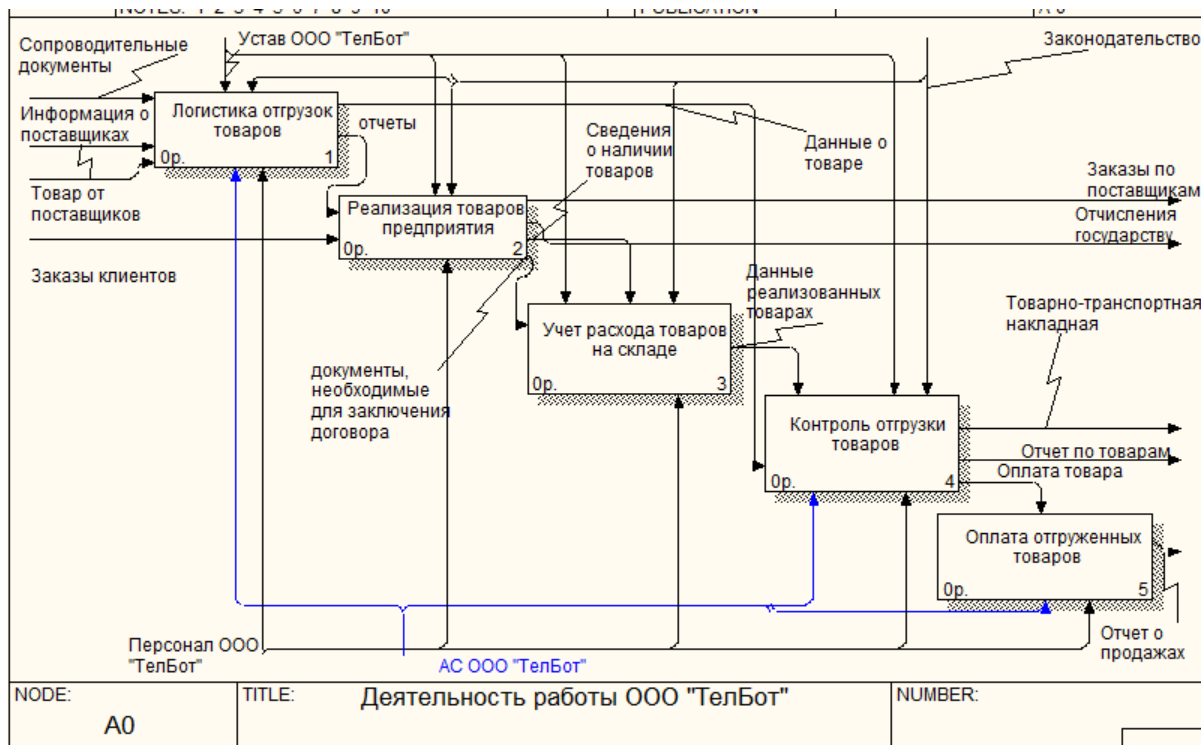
Сопроводительные документы

Устав ООО "ТелБот"

Законодательство

Информация о поставщиках

Логистика отгрузок товаров

0р. 1

отчеты

Сведения о наличии товаров

Данные о товаре

Товар от поставщиков

Заказы по поставщикам

Реализация товаров предприятия

0р. 2

Отчисления государству

Заказы клиентов

Данные реализованных товаров

Товарно-транспортная накладная

Учет расхода товаров на складе

0р. 3

документы, необходимые для заключения договора

Контроль отгрузки товаров

0р. 4

Отчет по товарам

Оплата товара

Оплата отгруженных товаров

0р. 5

Персонал ООО "ТелБот"

АС ООО "ТелБот"

Отчет о продажах

NODE: A0

TITLE: Деятельность работы ООО "ТелБот"

NUMBER: